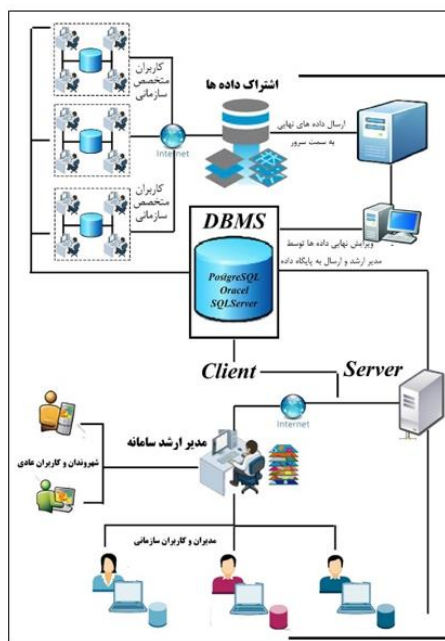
کاربران متخصص سازمانی

اشتراک داده ها

ارسال داده های نهایی به سمت سرور

Internet

کاربران متخصص سازمانی

DBMS

PostgreSQL
Oracel
SQLServer

ویرایش نهایی داده ها توسط مدیر ارشد و ارسال به پایگاه داده

Client

Server

Internet

مدیر ارشد سامانه

شهروندان و کاربران عادی

مدیران و کاربران سازمانی